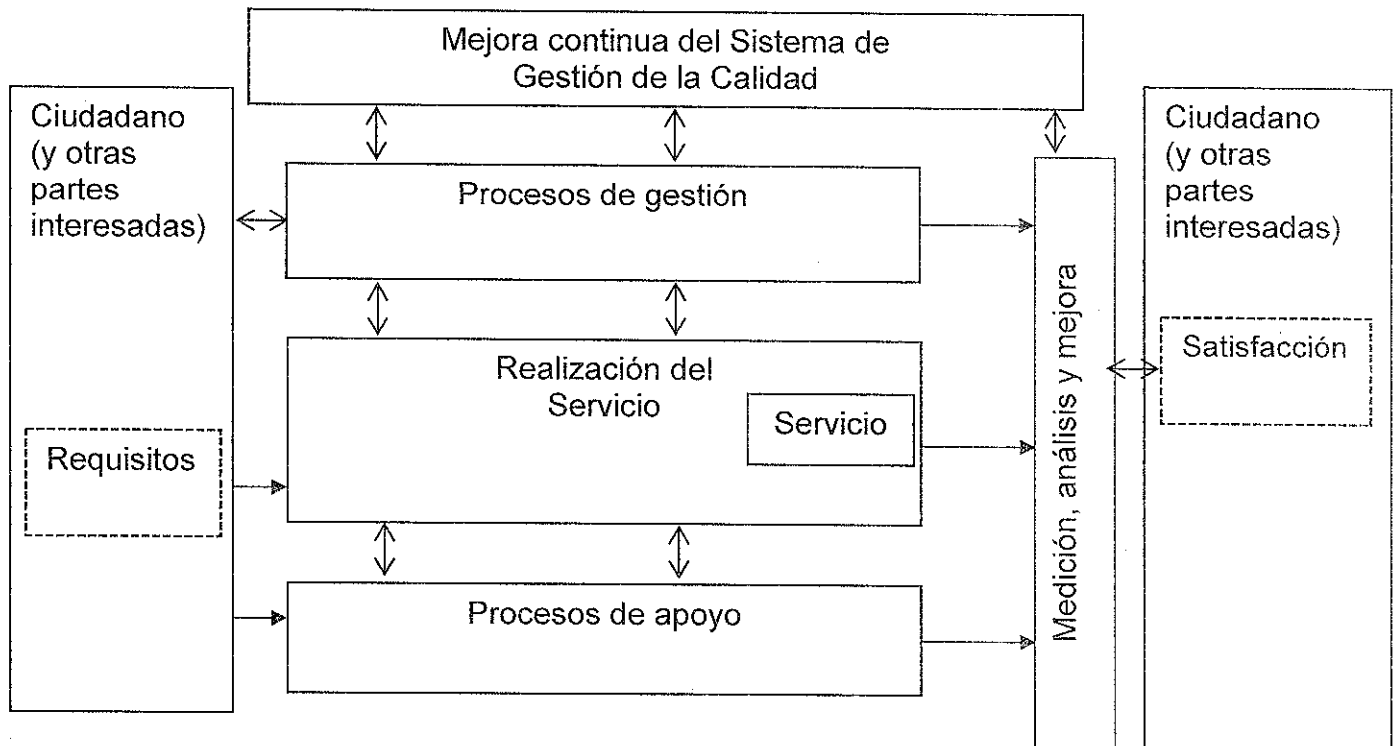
Mejora continua del Sistema de Gestión de la Calidad

Ciudadano (y otras partes interesadas)

Requisitos

Procesos de gestión

Realización del Servicio

Servicio

Procesos de apoyo

Medición, análisis y mejora

Ciudadano (y otras partes interesadas)

Satisfacción